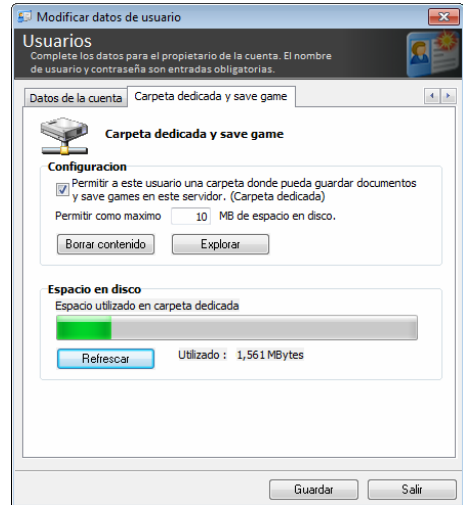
Modificar datos de usuario

Usuarios
Complete los datos para el propietario de la cuenta. El nombre de usuario y contraseña son entradas obligatorias.

Datos de la cuenta
Carpeta dedicada y save game

Carpeta dedicada y save game

Configuracion
Permitir a este usuario una carpeta donde pueda guardar documentos y save games en este servidor. (Carpeta dedicada)
Permitir como maximo 10 MB de espacio en disco.
Borrar contenido
Explorar

Espacio en disco
Espacio utilizado en carpeta dedicada
Refrescar
Utilizado : 1,561 MBytes

Guardar
Salir